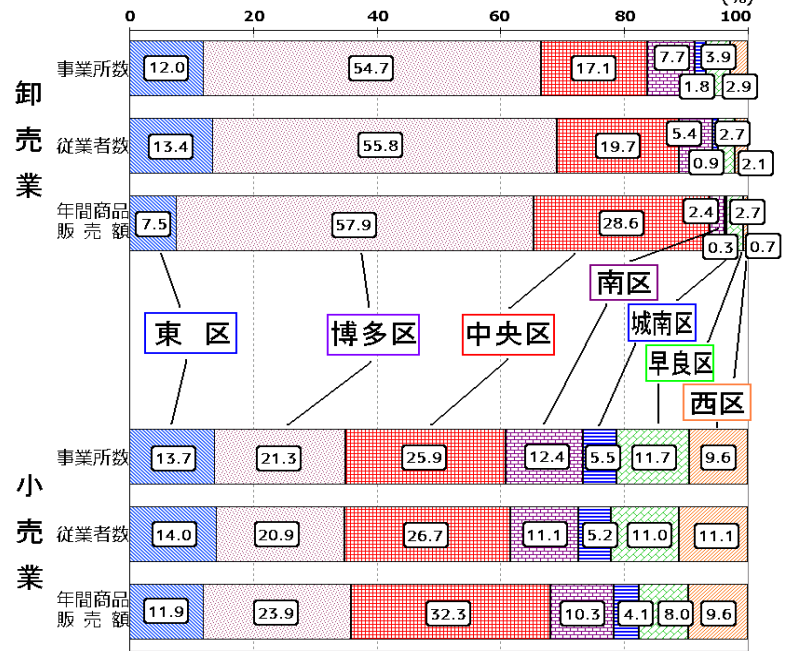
(%)
0 20 40 60 80 100

卸売業

事業所数 12.0 54.7 17.1 7.7 3.9 1.8 2.9

従業者数 13.4 55.8 19.7 5.4 2.7 0.9 2.1

年間商品販売額 7.5 57.9 28.6 2.4 2.7 0.3 0.7

東 区
博多区
中央区
南区
城南区
早良区
西区

小売業

事業所数 13.7 21.3 25.9 12.4 5.5 11.7 9.6

従業者数 14.0 20.9 26.7 11.1 5.2 11.0 11.1

年間商品販売額 11.9 23.9 32.3 10.3 4.1 8.0 9.6